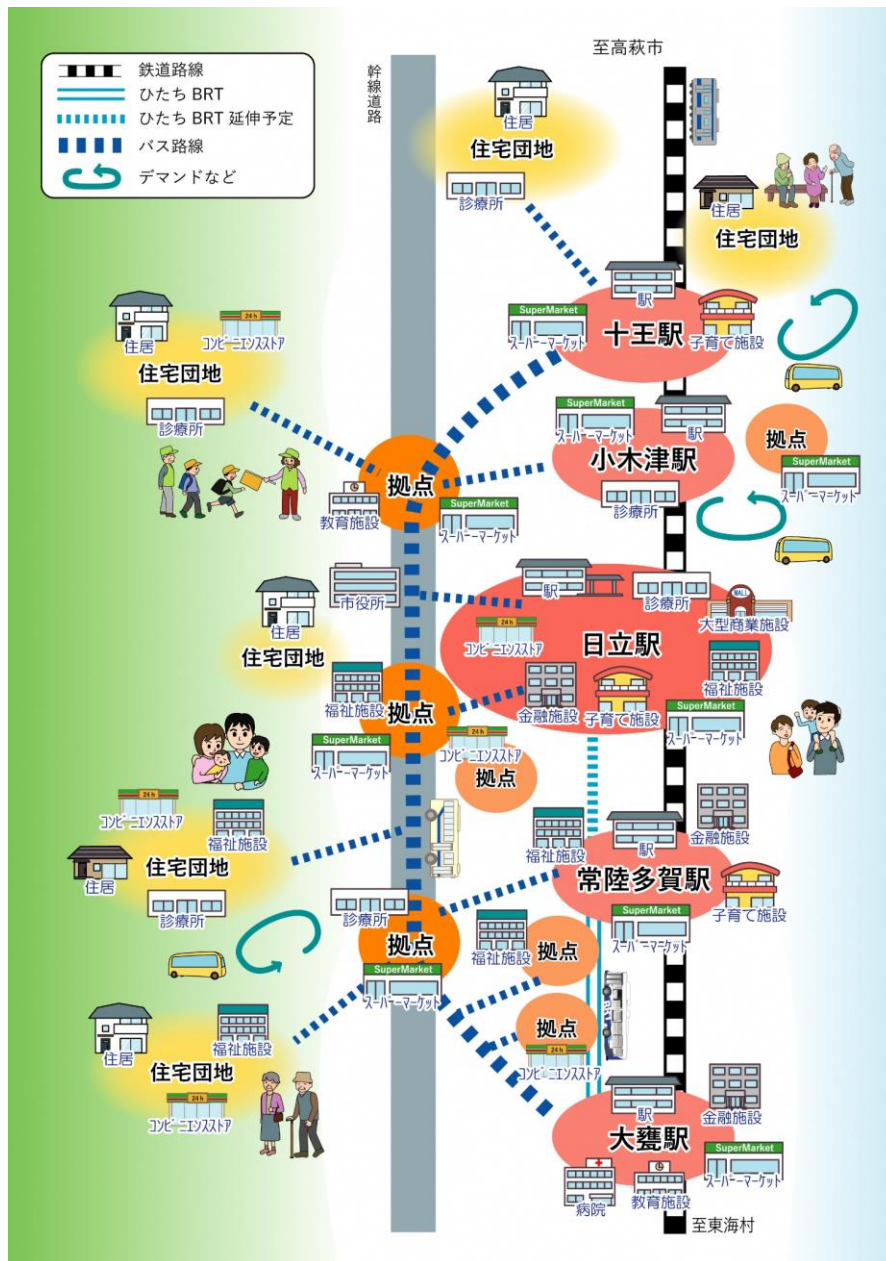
鉄道路線
ひたち BRT
ひたち BRT 延伸予定
バス路線
デマンドなど

幹線道路

至高萩市

住居
住宅団地
診療所

住居
住宅団地

駅
SuperMarket
スーパーマーケット
十王駅
子育て施設

住居
24h
コンビニエンスストア
住宅団地
診療所

SuperMarket
スーパーマーケット
駅
小木津駅
診療所
拠点
SuperMarket
スーパーマーケット

拠点
教育施設
SuperMarket
スーパーマーケット

住居
住宅団地
市役所
駅
診療所
大型商業施設
24h
コンビニエンスストア
日立駅
福祉施設
拠点
金融施設
子育て施設
福祉施設
SuperMarket
スーパーマーケット
SuperMarket
スーパーマーケット
24h
コンビニエンスストア
拠点

24h
コンビニエンスストア
福祉施設
住宅団地
住居
診療所

福祉施設
駅
金融施設
常陸多賀駅
子育て施設
SuperMarket
スーパーマーケット

診療所
拠点
SuperMarket
スーパーマーケット
福祉施設
拠点

住居
福祉施設
住宅団地
24h
コンビニエンスストア

拠点
24h
コンビニエンスストア

駅
金融施設
大甕駅
SuperMarket
スーパーマーケット
病院
教育施設

至東海村